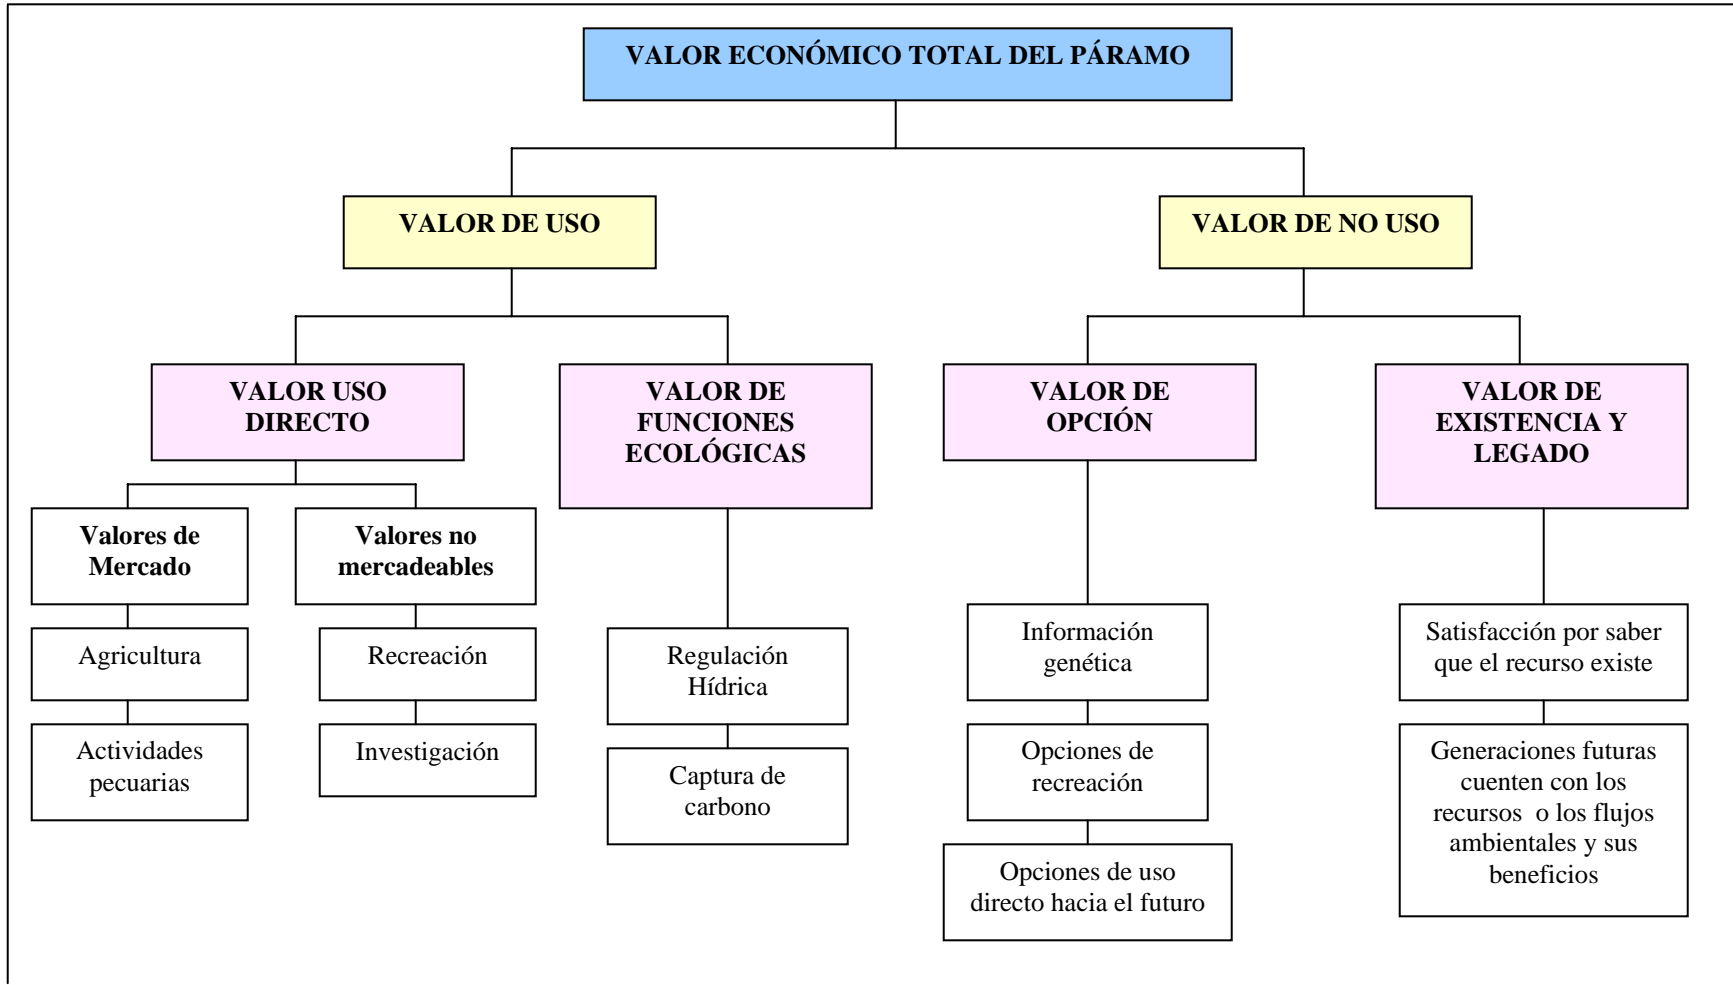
VALOR ECONÓMICO TOTAL DEL PÁRAMO

VALOR DE USO

VALOR DE NO USO

VALOR USO DIRECTO

VALOR DE FUNCIONES ECOLÓGICAS

VALOR DE OPCIÓN

VALOR DE EXISTENCIA Y LEGADO

Valores de Mercado

Valores no mercadeables

Agricultura

Actividades pecuarias

Recreación

Investigación

Regulación Hídrica

Captura de carbono

Información genética

Opciones de recreación

Opciones de uso directo hacia el futuro

Satisfacción por saber que el recurso existe

Generaciones futuras cuenten con los recursos o los flujos ambientales y sus beneficios